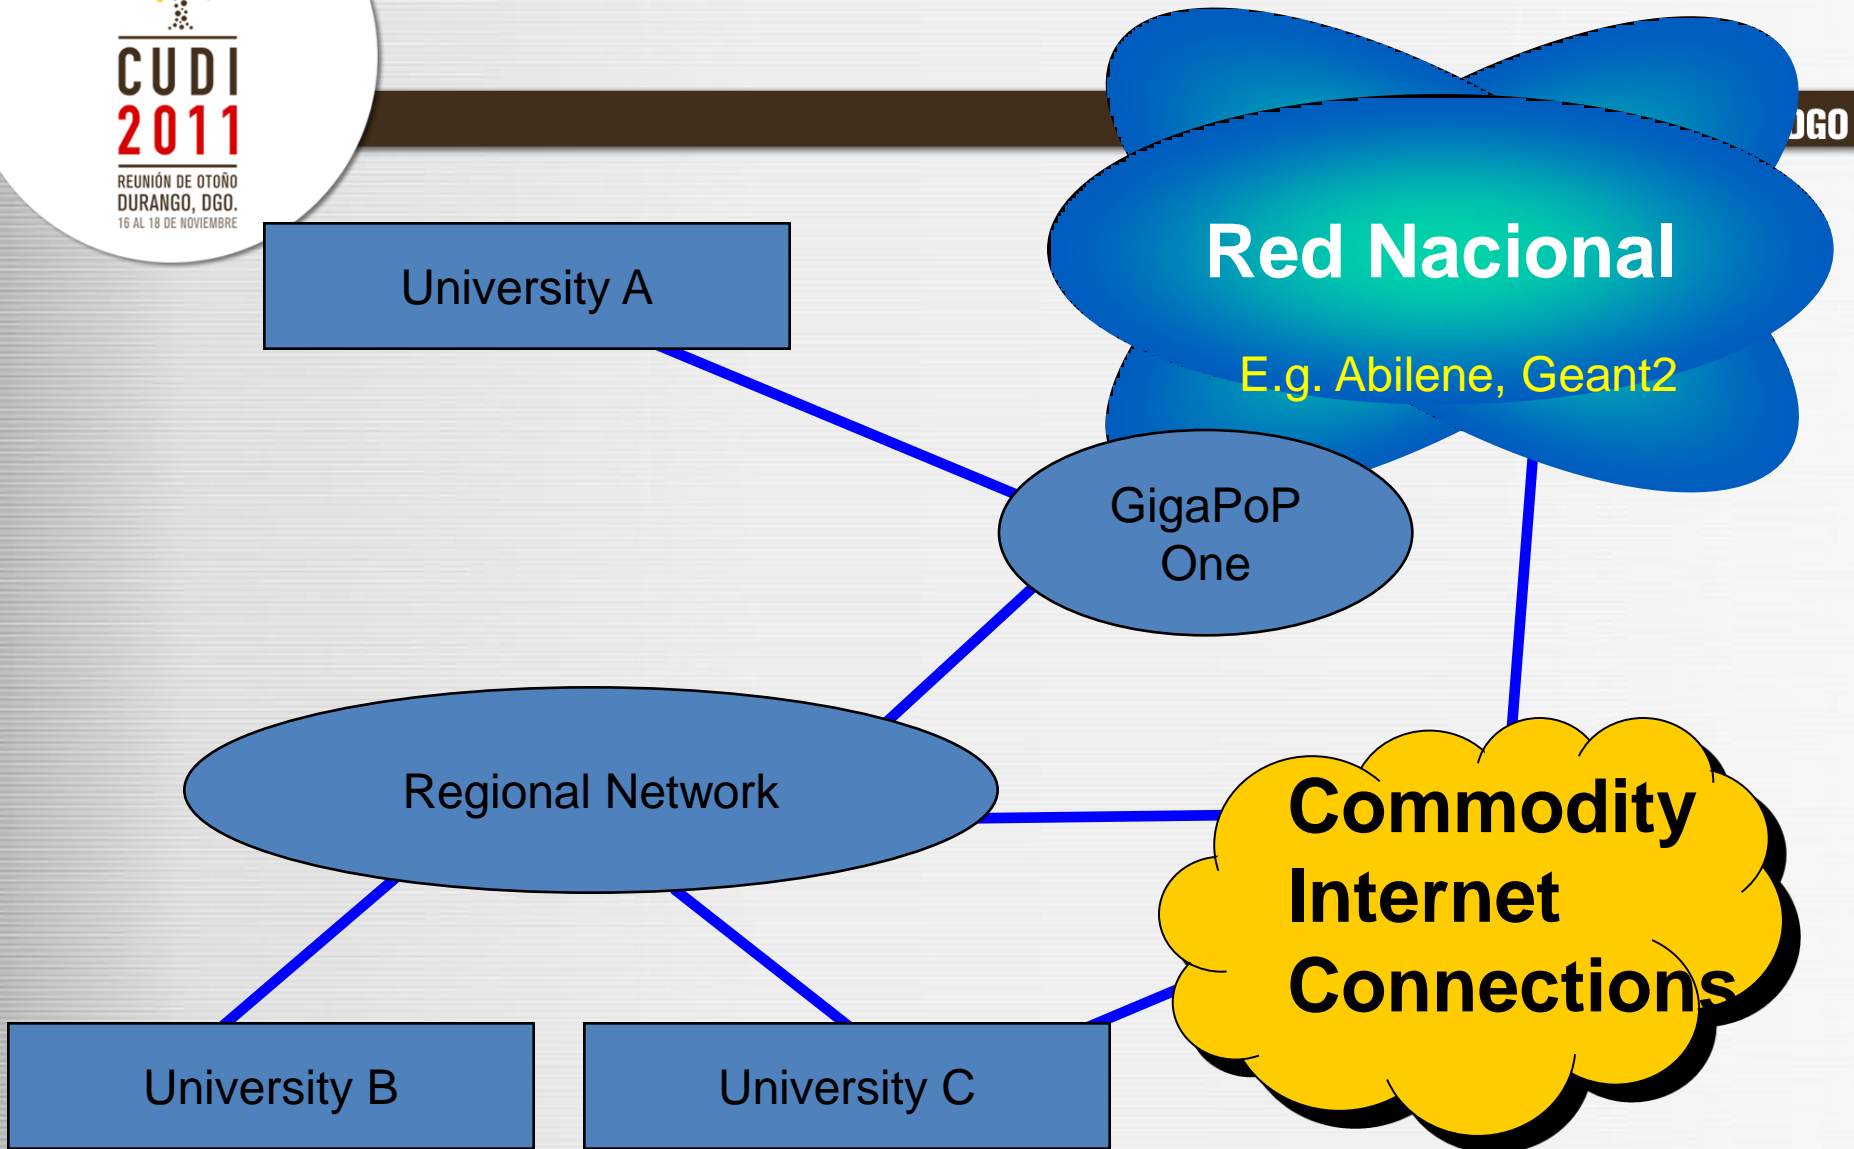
CUDI 2011
REUNIÓN DE OTOÑO
DURANGO, DGO.
16 AL 18 DE NOVIEMBRE

DGO

Red Nacional

E.g. Abilene, Geant2

University A

GigaPoP One

Regional Network

Commodity Internet Connections

University B

University C